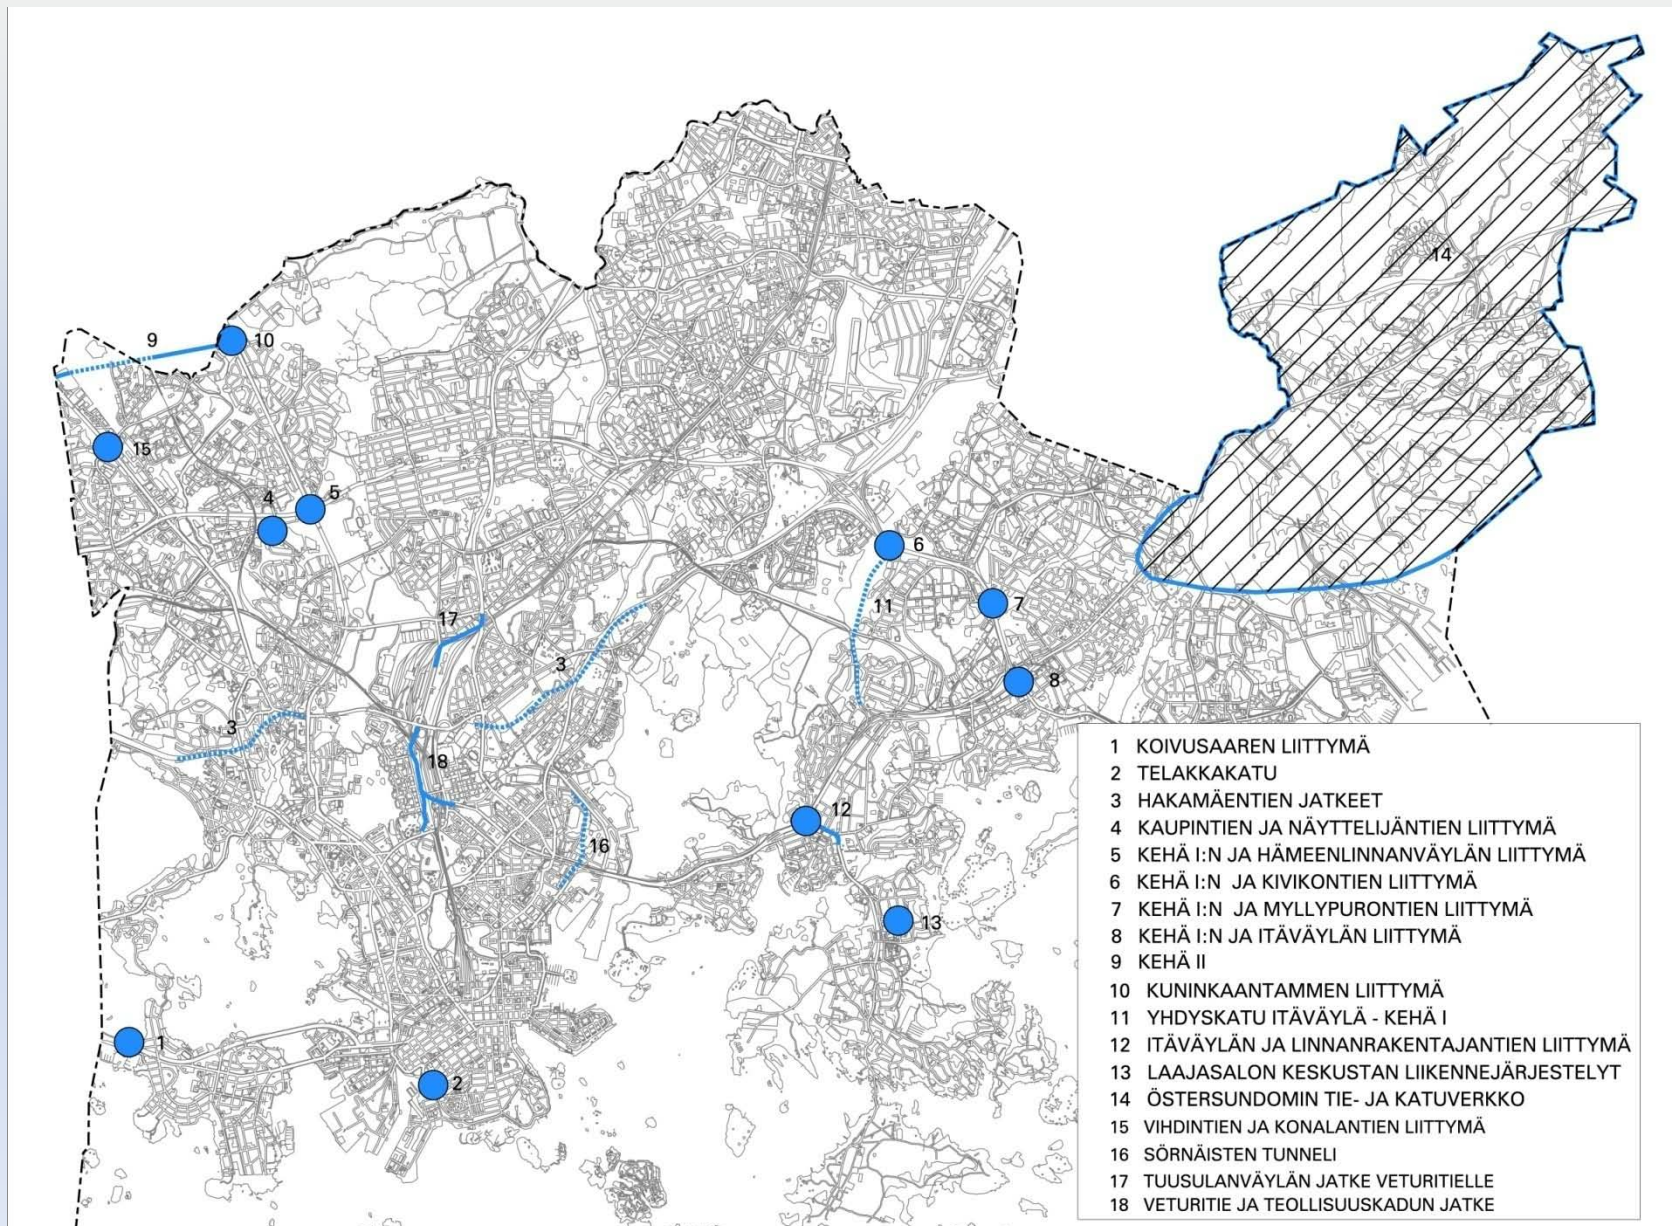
9
10
15
4
5
6
7
11
8
17
3
3
18
12
16
13
1
2
14

1 KOIVUSAAREN LIITTYMÄ
2 TELAKKAKATU
3 HAKAMÄENTIEN JATKEET
4 KAUPINTIEN JA NÄYTTELIJÄNTIEN LIITTYMÄ
5 KEHÄ I:N JA HÄMEENLINNANVÄYLÄN LIITTYMÄ
6 KEHÄ I:N JA KIVIKONTIEN LIITTYMÄ
7 KEHÄ I:N JA MYLLYPURONTIEN LIITTYMÄ
8 KEHÄ I:N JA ITÄVÄYLÄN LIITTYMÄ
9 KEHÄ II
10 KUNINKAANTAMMEN LIITTYMÄ
11 YHDYSKATU ITÄVÄYLÄ - KEHÄ I
12 ITÄVÄYLÄN JA LINNANRAKENTAJANTIEN LIITTYMÄ
13 LAAJASALON KESKUSTAN LIIKENNEJÄRJESTELYT
14 ÖSTERSUNDOMIN TIE- JA KATUVERKKO
15 VIHDINTIEN JA KONALANTIEN LIITTYMÄ
16 SÖRNÄISTEN TUNNELI
17 TUUSULANVÄYLÄN JATKE VETURITIELLE
18 VETURITIE JA TEOLLISUUSKADUN JATKE